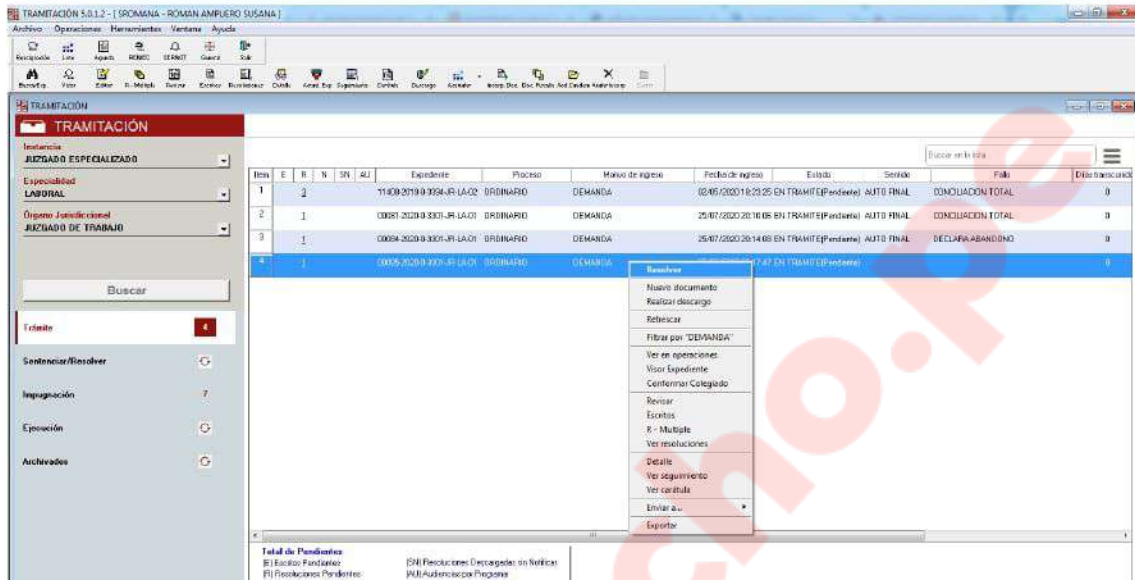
TRAMITACIÓN 5.0.1.2 - [ SROMANA - ROMAN AMPUERO SUSANA ]
Archivo Operaciones Herramientas Ventana Ayuda
Recepción Lista Agenda REMOC CERNOT Guarcé Salir
Buscar Exp. Visor Editor R-Multiple Revisar Escritos Resoluciones Detalle Actual. Exp. Seguimiento Carátula Descargo Actuador Incorp. Doc. Doc. Pendiente Act. Cuaderno Audiencias Incorp. Cerrar

TRAMITACIÓN
TRAMITACIÓN
Instancia
JUZGADO ESPECIALIZADO
Especialidad
LABORAL
Órgano Jurisdiccional
JUZGADO DE TRABAJO
Buscar
Trámite 4
Sentenciar/Resolver
Impugnación 7
Ejecución
Archivados

Buscar en la lista

| Item | E | R | N | SN | AU | Expediente | Proceso | Motivo de ingreso | Fecha de ingreso | Estado | Sentido | Fallo | Días transcurridos |
|---|---|---|---|---|---|---|---|---|---|---|---|---|---|
| 1 | | 2 | | | | 11408-2019-0-3004-JR-LA-02 | ORDINARIO | DEMANDA | 02/05/2020 18:23:25 | EN TRAMITE(Pendiente) | AUTO FINAL | CONCILIACION TOTAL | 0 |
| 2 | | 1 | | | | 00081-2020-0-3301-JR-LA-01 | ORDINARIO | DEMANDA | 25/07/2020 20:10:05 | EN TRAMITE(Pendiente) | AUTO FINAL | CONCILIACION TOTAL | 0 |
| 3 | | 1 | | | | 00084-2020-0-3301-JR-LA-01 | ORDINARIO | DEMANDA | 25/07/2020 20:14:09 | EN TRAMITE(Pendiente) | AUTO FINAL | DECLARA ABANDONO | 0 |
| 4 | | 1 | | | | 00085-2020-0-3301-JR-LA-01 | ORDINARIO | DEMANDA | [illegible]:47 | EN TRAMITE(Pendiente) | | | 0 |

Resolver
Nuevo documento
Realizar descargo
Refrescar
Filtrar por "DEMANDA"
Ver en operaciones
Visor Expediente
Conformar Colegiado
Revisar
Escritos
R - Multiple
Ver resoluciones
Detalle
Ver seguimiento
Ver carátula
Enviar a...
Exportar

Total de Pendientes
[E] Escritos Pendientes
[R] Resoluciones Pendientes
[SN] Resoluciones Descargadas sin Notificar
[AU] Audiencias por Programar